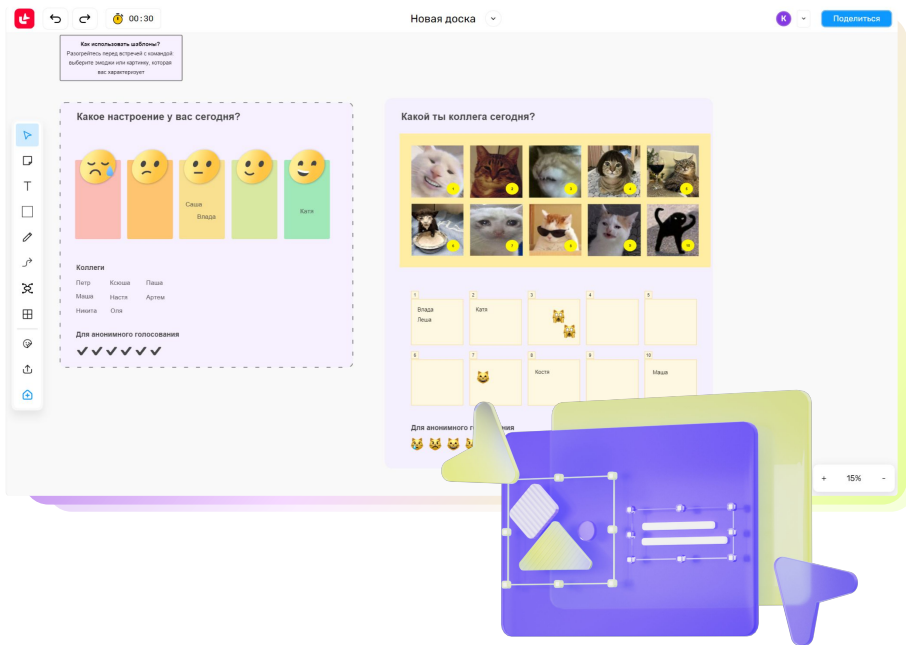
00:30

Новая доска

K

Поделиться

Как использовать шаблоны?
Разогрейтесь перед встречей с командой: выберите эмодзи или картинку, которая вас характеризует

Какое настроение у вас сегодня?

Саше
Влада

Катя

Коллеги

Петр
Маша
Никита

Ксюша
Настя
Оля

Паша
Артем

Для анонимного голосования

Какой ты коллега сегодня?

1
2
3
4
5
6
7
8
9
10

1
Влада
Леша

2
Катя

3

4

5

6

7

8
Костя

9

10
Маша

Для анонимного г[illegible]

+
15%
-